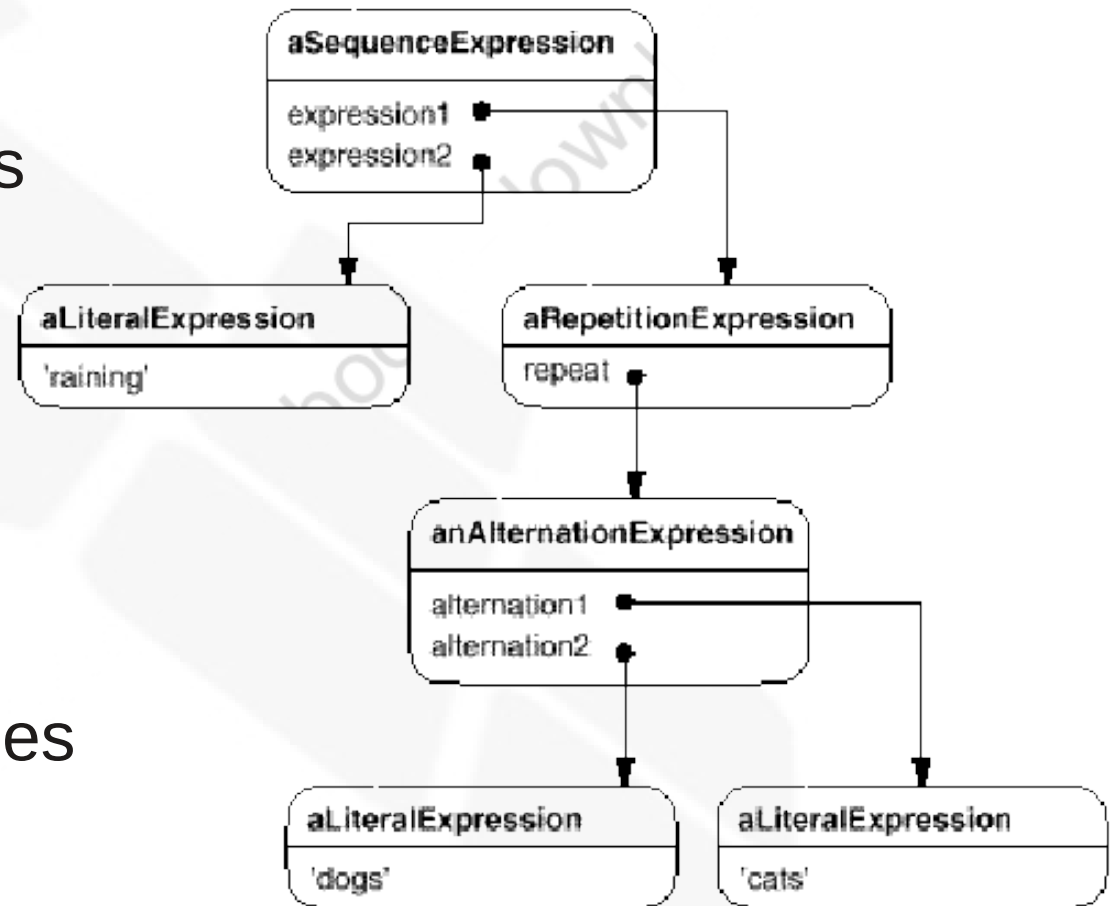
s

es

aSequenceExpression

expression1

expression2

aLiteralExpression

'raining'

aRepetitionExpression

repeat

anAlternationExpression

alternation1

alternation2

aLiteralExpression

'dogs'

aLiteralExpression

'cats'